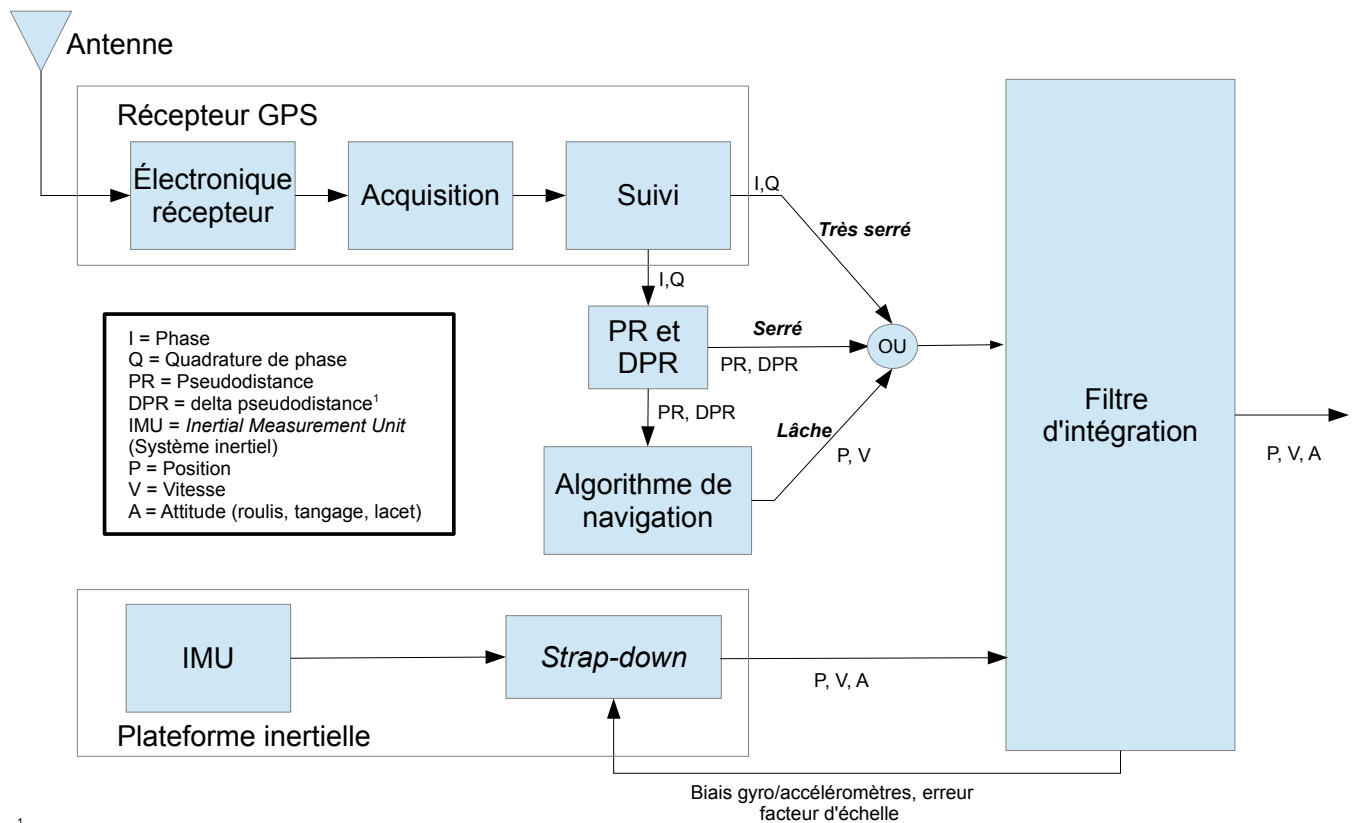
Antenne

Récepteur GPS

Électronique récepteur

Acquisition

Suivi

I,Q

Très serré

I,Q

I = Phase
Q = Quadrature de phase
PR = Pseudodistance
DPR = delta pseudodistance$^1$
IMU = *Inertial Measurement Unit* (Système inertiel)
P = Position
V = Vitesse
A = Attitude (roulis, tangage, lacet)

PR et DPR

Serré

PR, DPR

OU

PR, DPR

Lâche

P, V

Algorithme de navigation

Filtre d'intégration

P, V, A

IMU

*Strap-down*

P, V, A

Plateforme inertielle

Biais gyro/accéléromètres, erreur facteur d'échelle

$^1$